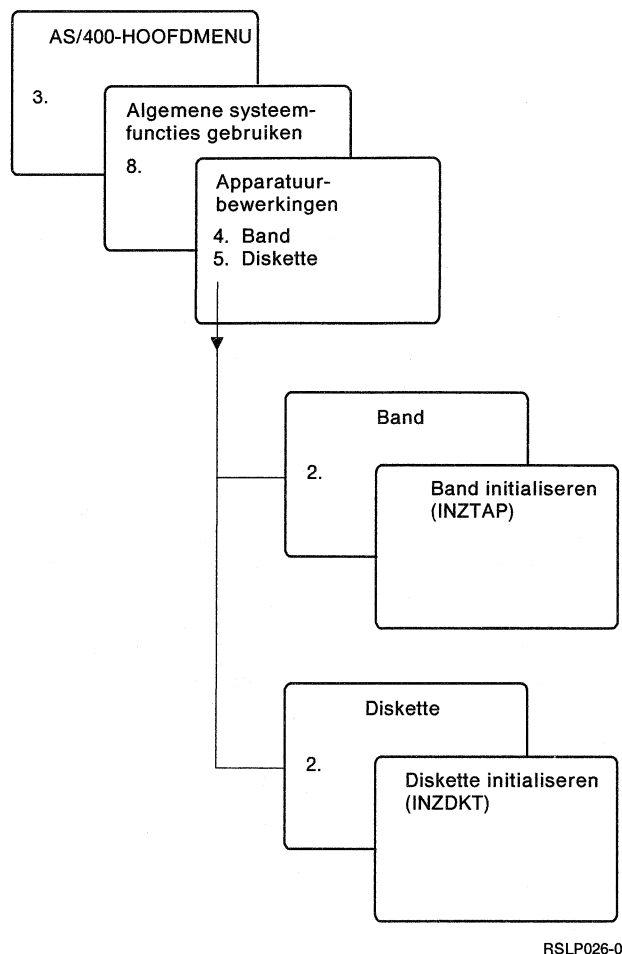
AS/400-HOOFDMENU

3.

Algemene systeemfuncties gebruiken

8.

Apparatuurbewerkingen

4. Band
5. Diskette

Band

2.

Band initialiseren (INZTAP)

Diskette

2.

Diskette initialiseren (INZDKT)

RSLP026-0